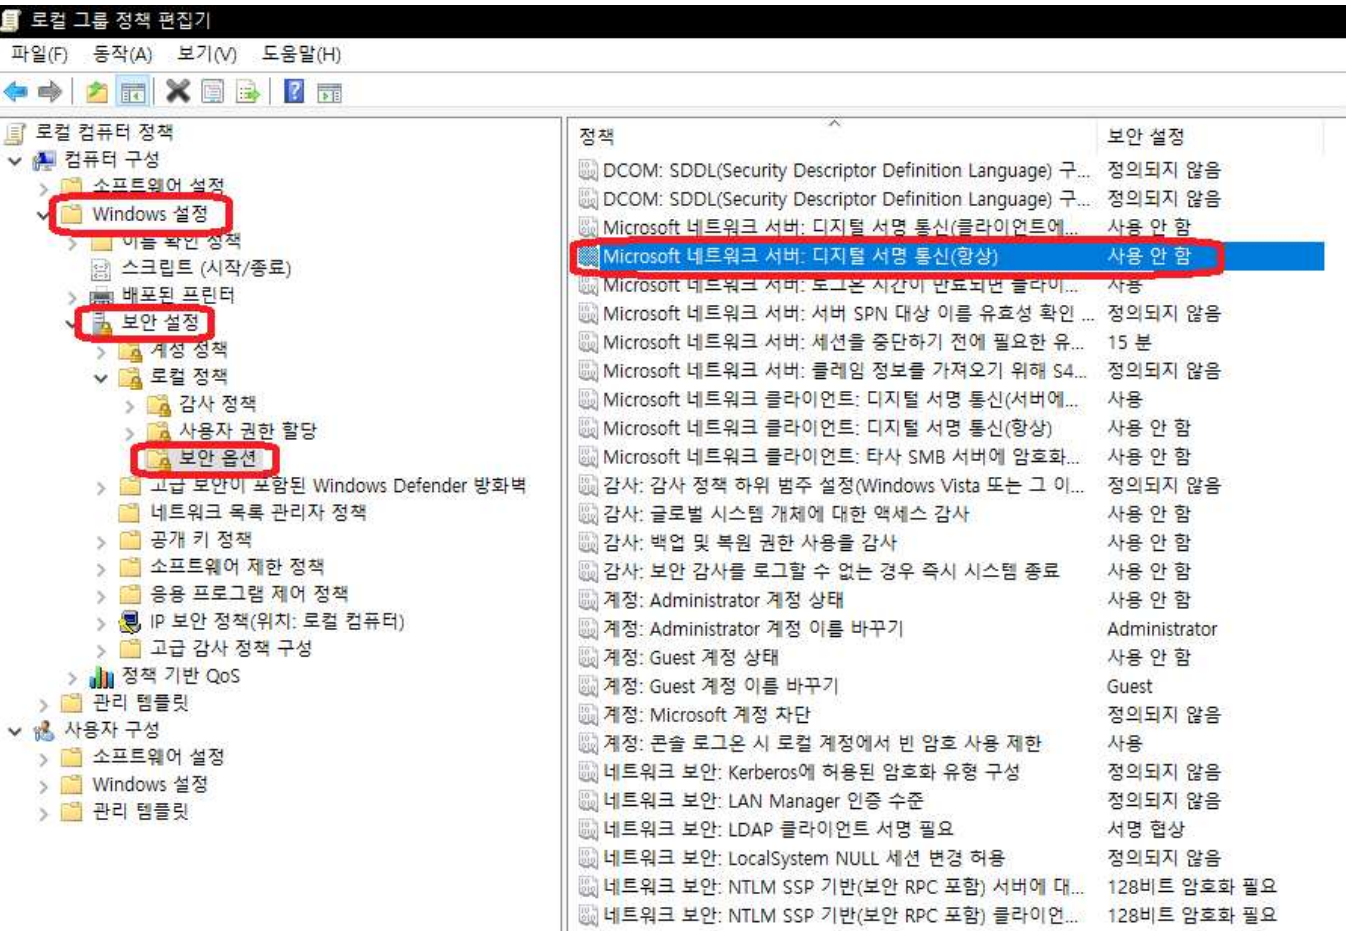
로컬 그룹 정책 편집기

파일(F) 동작(A) 보기(V) 도움말(H)

로컬 컴퓨터 정책
컴퓨터 구성
소프트웨어 설정
Windows 설정
이름 확인 정책
스크립트 (시작/종료)
배포된 프린터
보안 설정
계정 정책
로컬 정책
감사 정책
사용자 권한 할당
보안 옵션
고급 보안이 포함된 Windows Defender 방화벽
네트워크 목록 관리자 정책
공개 키 정책
소프트웨어 제한 정책
응용 프로그램 제어 정책
IP 보안 정책(위치: 로컬 컴퓨터)
고급 감사 정책 구성
정책 기반 QoS
관리 템플릿
사용자 구성
소프트웨어 설정
Windows 설정
관리 템플릿

| 정책 | 보안 설정 |
|---|---|
| DCOM: SDDL(Security Descriptor Definition Language) 구... | 정의되지 않음 |
| DCOM: SDDL(Security Descriptor Definition Language) 구... | 정의되지 않음 |
| Microsoft 네트워크 서버: 디지털 서명 통신(클라이언트에... | 사용 안 함 |
| Microsoft 네트워크 서버: 디지털 서명 통신(항상) | 사용 안 함 |
| Microsoft 네트워크 서버: 로그온 시간이 만료되면 클라이... | 사용 |
| Microsoft 네트워크 서버: 서버 SPN 대상 이름 유효성 확인 ... | 정의되지 않음 |
| Microsoft 네트워크 서버: 세션을 중단하기 전에 필요한 유... | 15 분 |
| Microsoft 네트워크 서버: 클레임 정보를 가져오기 위해 S4... | 정의되지 않음 |
| Microsoft 네트워크 클라이언트: 디지털 서명 통신(서버에... | 사용 |
| Microsoft 네트워크 클라이언트: 디지털 서명 통신(항상) | 사용 안 함 |
| Microsoft 네트워크 클라이언트: 타사 SMB 서버에 암호화... | 사용 안 함 |
| 감사: 감사 정책 하위 범주 설정(Windows Vista 또는 그 이... | 정의되지 않음 |
| 감사: 글로벌 시스템 개체에 대한 액세스 감사 | 사용 안 함 |
| 감사: 백업 및 복원 권한 사용을 감사 | 사용 안 함 |
| 감사: 보안 감사를 로그할 수 없는 경우 즉시 시스템 종료 | 사용 안 함 |
| 계정: Administrator 계정 상태 | 사용 안 함 |
| 계정: Administrator 계정 이름 바꾸기 | Administrator |
| 계정: Guest 계정 상태 | 사용 안 함 |
| 계정: Guest 계정 이름 바꾸기 | Guest |
| 계정: Microsoft 계정 차단 | 정의되지 않음 |
| 계정: 콘솔 로그온 시 로컬 계정에서 빈 암호 사용 제한 | 사용 |
| 네트워크 보안: Kerberos에 허용된 암호화 유형 구성 | 정의되지 않음 |
| 네트워크 보안: LAN Manager 인증 수준 | 정의되지 않음 |
| 네트워크 보안: LDAP 클라이언트 서명 필요 | 서명 협상 |
| 네트워크 보안: LocalSystem NULL 세션 변경 허용 | 정의되지 않음 |
| 네트워크 보안: NTLM SSP 기반(보안 RPC 포함) 서버에 대... | 128비트 암호화 필요 |
| 네트워크 보안: NTLM SSP 기반(보안 RPC 포함) 클라이언... | 128비트 암호화 필요 |